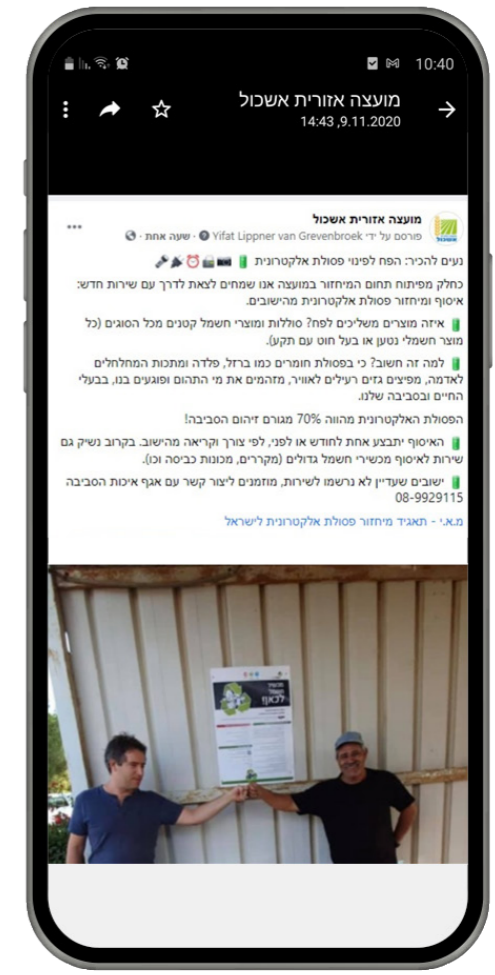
10:40

מועצה אזורית אשכול
14:43 ,9.11.2020

מועצה אזורית אשכול
פורסם על ידי Yifat Lippner van Grevenbroek · שעה אחת ·

נעים להכיר: הפח לפינוי פסולת אלקטרונית

כחלק מפיתוח תחום המיחזור במועצה אנו שמחים לצאת לדרך עם שירות חדש: איסוף ומיחזור פסולת אלקטרונית מהישובים.

איזה מוצרים משליכים לפח? סוללות ומוצרי חשמל קטנים מכל הסוגים (כל מוצר חשמלי נטען או בעל חוט עם תקע).

למה זה חשוב? כי בפסולת חומרים כמו ברזל, פלדה ומתכות המחלחלים לאדמה, מפיצים גזים רעילים לאוויר, מזהמים את מי התהום ופוגעים בנו, בבעלי החיים ובסביבה שלנו.

הפסולת האלקטרונית מהווה 70% מגורם זיהום הסביבה!

האיסוף יתבצע אחת לחודש או לפני, לפי צורך וקריאה מהישוב. בקרוב נשיק גם שירות לאיסוף מכשירי חשמל גדולים (מקררים, מכונות כביסה וכו).

ישובים שעדיין לא נרשמו לשירות, מוזמנים ליצור קשר עם אגף איכות הסביבה 08-9929115

מ.א.י - תאגיד מיחזור פסולת אלקטרונית לישראל

לכאן